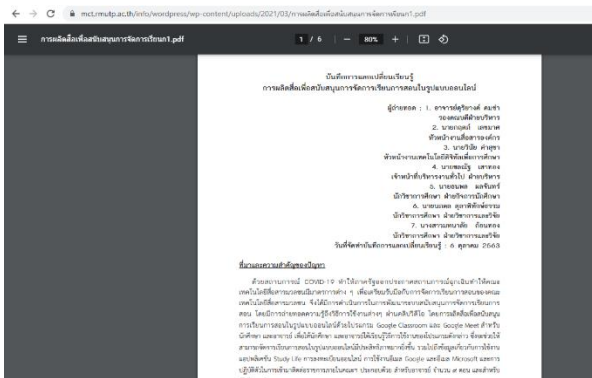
mct.rmutp.ac.th/info/wordpress/wp-content/uploads/2021/03/การผลิตสื่อเพื่อสนับสนุนการจัดการเรียนก1.pdf

การผลิตสื่อเพื่อสนับสนุนการจัดการเรียนก1.pdf

1 / 6 | — 80% + | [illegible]

บันทึกการถอดบทเรียนรู้
การผลิตสื่อเพื่อสนับสนุนการจัดการเรียนการสอนในรูปแบบออนไลน์

ผู้ถ่ายทอด : 1. อาจารย์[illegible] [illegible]
รองคณบดีฝ่ายบริหาร
2. นาย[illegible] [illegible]
หัวหน้างาน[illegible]
3. นาย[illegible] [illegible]
หัวหน้างาน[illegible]
4. นาย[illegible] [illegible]
เจ้าหน้าที่บริหารงานทั่วไป ฝ่ายบริหาร
5. นาย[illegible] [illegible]
นักวิชาการศึกษา ฝ่ายวิชาการ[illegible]
6. นาย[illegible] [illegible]
นักวิชาการศึกษา ฝ่ายวิชาการและวิจัย
7. นาง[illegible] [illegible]
นักวิชาการศึกษา ฝ่ายวิชาการและวิจัย
วันที่จัดทำบันทึกการถอดบทเรียนรู้ : 6 ตุลาคม 2563

ที่มาและความสำคัญของปัญหา

ด้วยสถานการณ์ COVID-19 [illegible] Google Classroom และ Google Meet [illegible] Study Life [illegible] Google และ Microsoft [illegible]